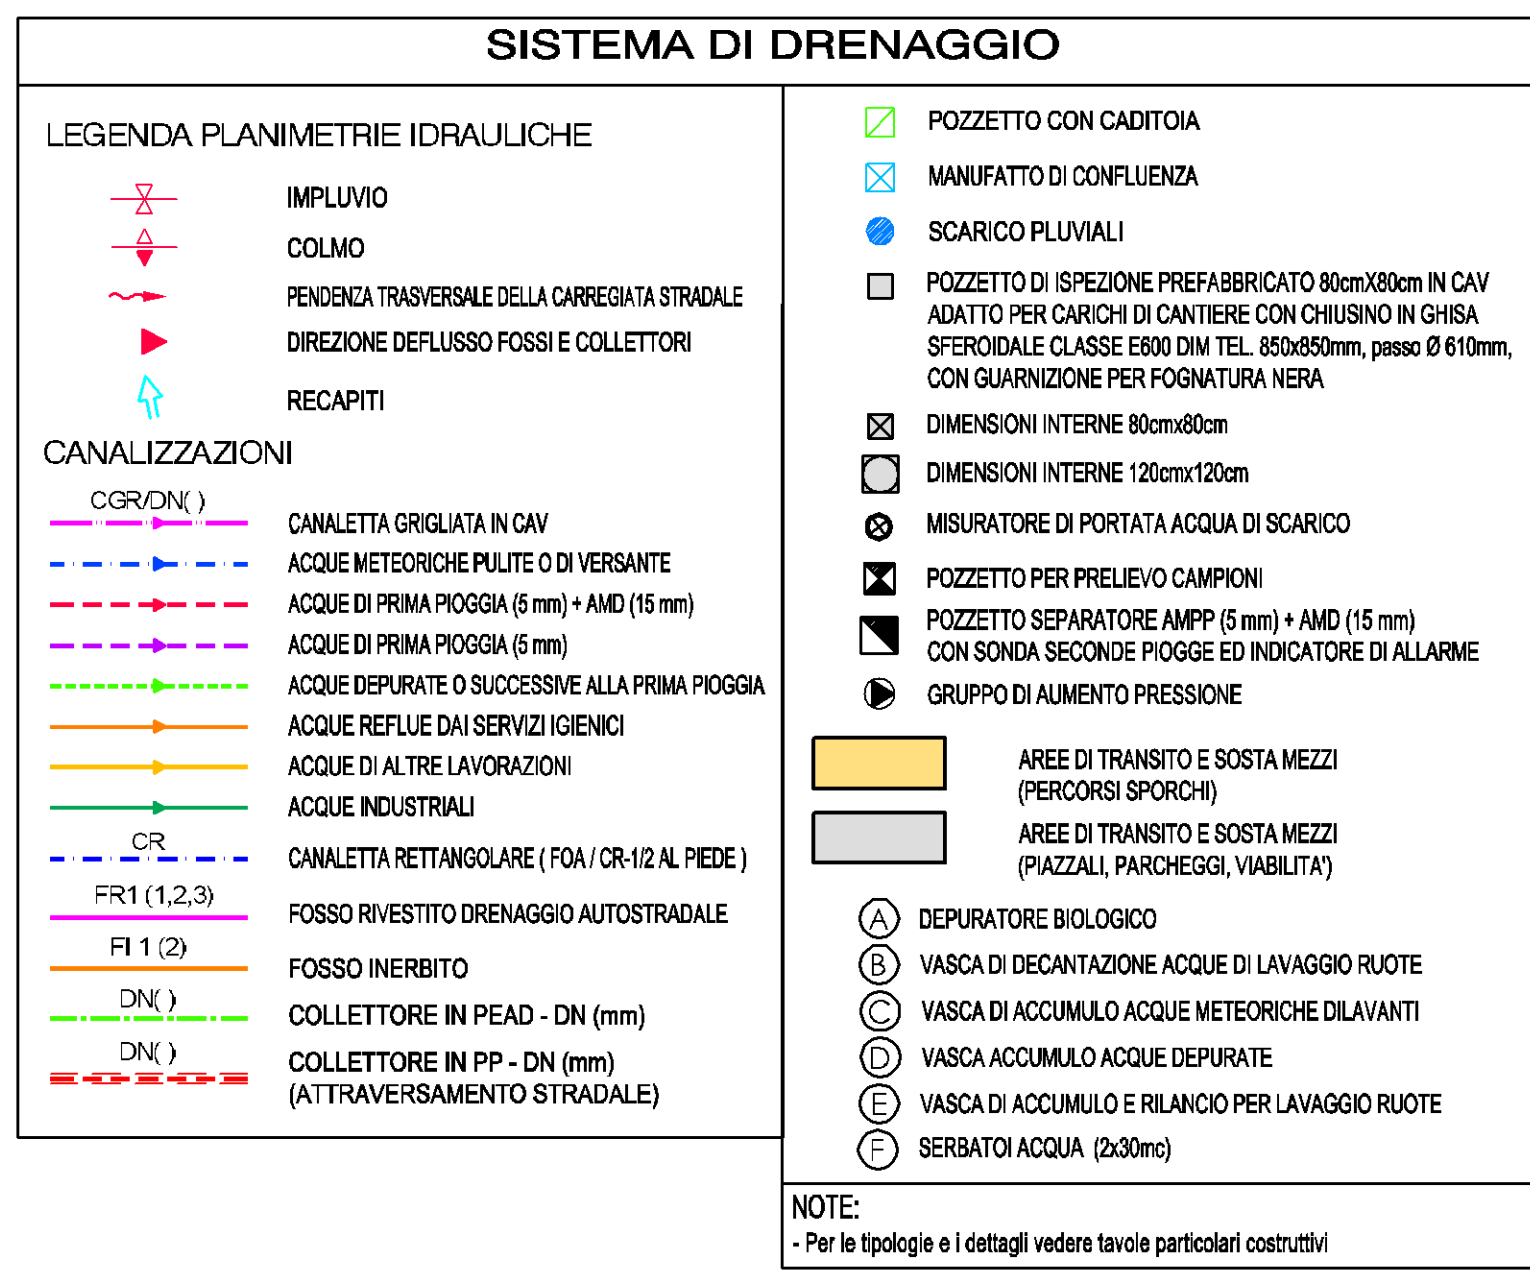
SISTEMA DI DRENAGGIO

LEGENDA PLANIMETRIE IDRAULICHE

IMPLUVIO

COLMO

PENDENZA TRASVERSALE DELLA CARREGIATA STRADALE

DIREZIONE DEFLUSSO FOSSI E COLLETTORI

RECAPITI

CANALIZZAZIONI

CGR/DN( )

CANALETTA GRIGLIATA IN CAV

ACQUE METEORICHE PULITE O DI VERSANTE

ACQUE DI PRIMA PIOGGIA (5 mm) + AMD (15 mm)

ACQUE DI PRIMA PIOGGIA (5 mm)

ACQUE DEPURATE O SUCCESSIVE ALLA PRIMA PIOGGIA

ACQUE REFLUE DAI SERVIZI IGIENICI

ACQUE DI ALTRE LAVORAZIONI

ACQUE INDUSTRIALI

CR

CANALETTA RETTANGOLARE ( FOA / CR-1/2 AL PIEDE )

FR1 (1,2,3)

FOSSO RIVESTITO DRENAGGIO AUTOSTRADALE

FI 1 (2)

FOSSO INERBITO

DN( )

COLLETTORE IN PEAD - DN (mm)

DN( )

COLLETTORE IN PP - DN (mm) (ATTRAVERSAMENTO STRADALE)

POZZETTO CON CADITOIA

MANUFATTO DI CONFLUENZA

SCARICO PLUVIALI

POZZETTO DI ISPEZIONE PREFABBRICATO 80cmX80cm IN CAV ADATTO PER CARICHI DI CANTIERE CON CHIUSINO IN GHISA SFEROIDALE CLASSE E600 DIM TEL. 850x850mm, passo Ø 610mm, CON GUARNIZIONE PER FOGNATURA NERA

DIMENSIONI INTERNE 80cmx80cm

DIMENSIONI INTERNE 120cmx120cm

MISURATORE DI PORTATA ACQUA DI SCARICO

POZZETTO PER PRELIEVO CAMPIONI

POZZETTO SEPARATORE AMPP (5 mm) + AMD (15 mm) CON SONDA SECONDE PIOGGE ED INDICATORE DI ALLARME

GRUPPO DI AUMENTO PRESSIONE

AREE DI TRANSITO E SOSTA MEZZI (PERCORSI SPORCHI)

AREE DI TRANSITO E SOSTA MEZZI (PIAZZALI, PARCHEGGI, VIABILITA')

A DEPURATORE BIOLOGICO

B VASCA DI DECANTAZIONE ACQUE DI LAVAGGIO RUOTE

C VASCA DI ACCUMULO ACQUE METEORICHE DILAVANTI

D VASCA ACCUMULO ACQUE DEPURATE

E VASCA DI ACCUMULO E RILANCIO PER LAVAGGIO RUOTE

F SERBATOI ACQUA (2x30mc)

NOTE:
- Per le tipologie e i dettagli vedere tavole particolari costruttivi